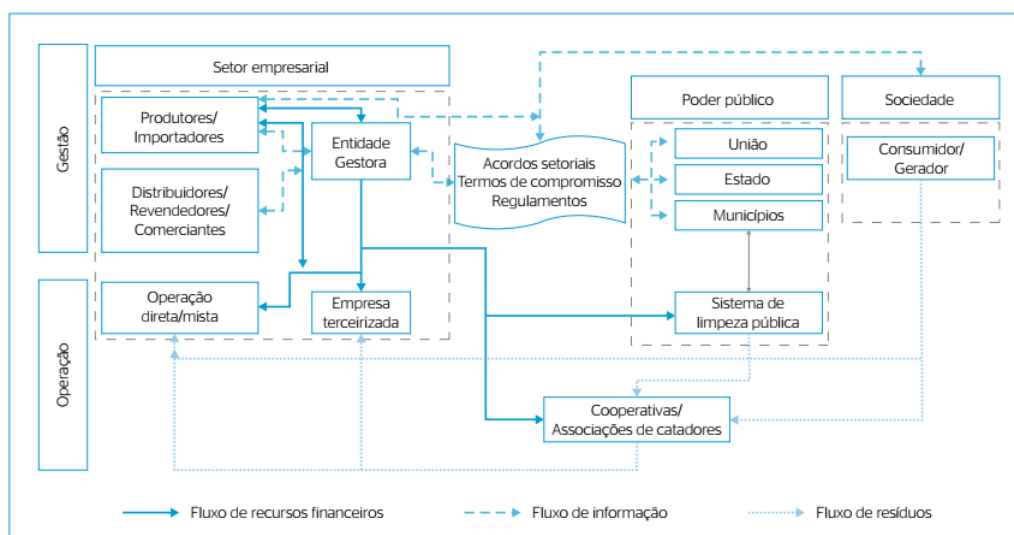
Gestão

Operação

Setor empresarial

Produtores/
Importadores

Distribuidores/
Revendedores/
Comerciantes

Entidade
Gestora

Operação
direta/mista

Empresa
terceirizada

Acordos setoriais
Termos de compromisso
Regulamentos

Poder público

União

Estado

Municípios

Sistema de
limpeza pública

Sociedade

Consumidor/
Gerador

Cooperativas/
Associações de catadores

Fluxo de recursos financeiros

Fluxo de informação

Fluxo de resíduos